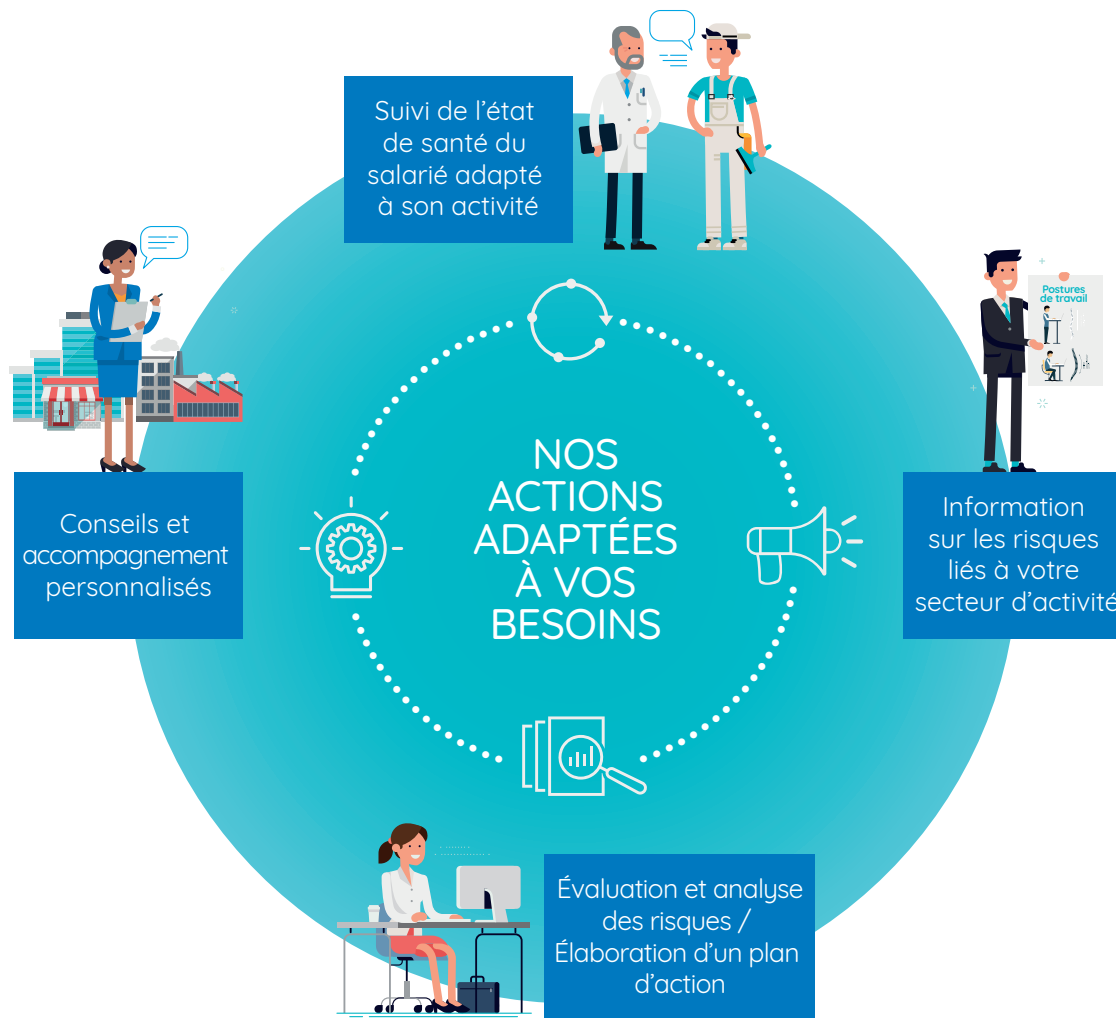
Suivi de l'état de santé du salarié adapté à son activité

Postures de travail

NOS ACTIONS ADAPTÉES À VOS BESOINS

Conseils et accompagnement personnalisés

Information sur les risques liés à votre secteur d'activité

Évaluation et analyse des risques / Élaboration d'un plan d'action